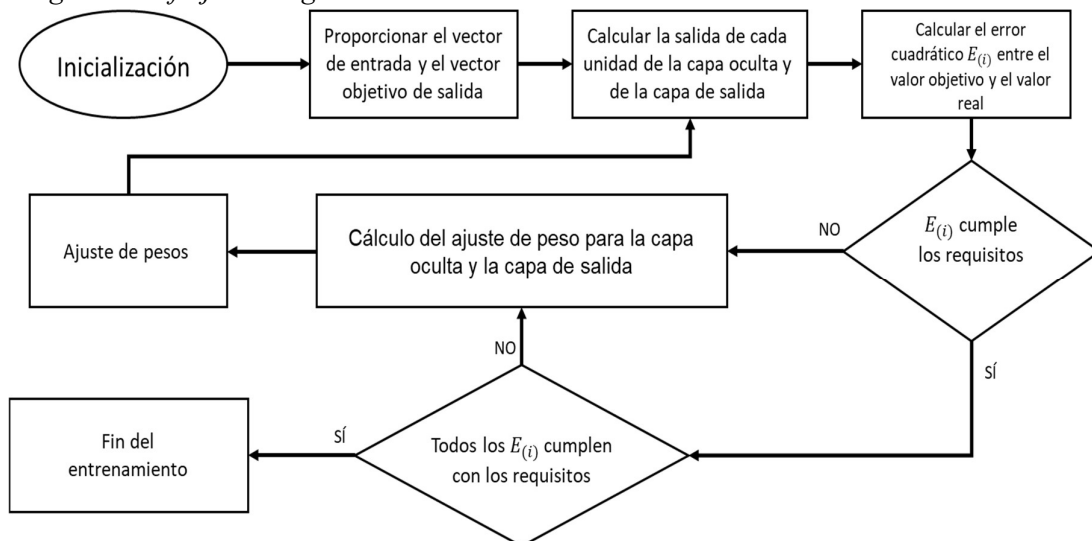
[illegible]

Inicialización

Proporcionar el vector de entrada y el vector objetivo de salida

Calcular la salida de cada unidad de la capa oculta y de la capa de salida

Calcular el error cuadrático $E_{(i)}$ entre el valor objetivo y el valor real

$E_{(i)}$ cumple los requisitos

NO

Cálculo del ajuste de peso para la capa oculta y la capa de salida

Ajuste de pesos

SÍ

NO

Todos los $E_{(i)}$ cumplen con los requisitos

SÍ

Fin del entrenamiento